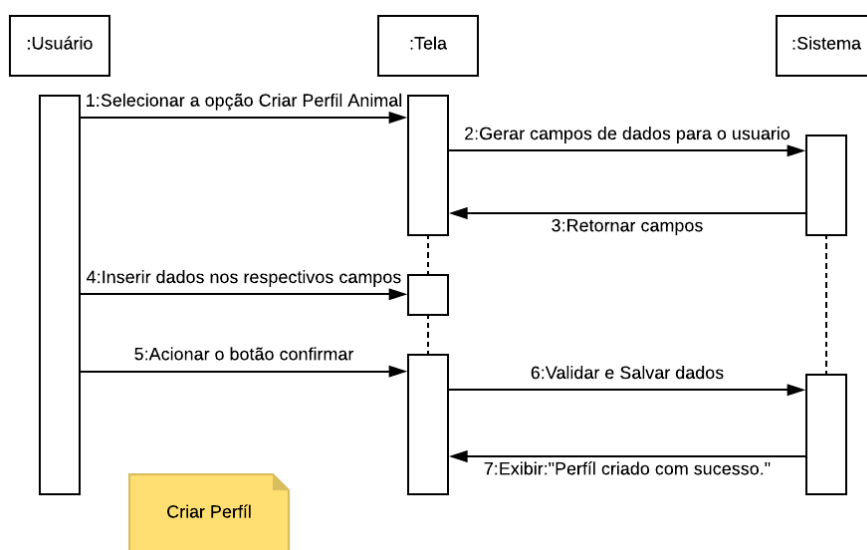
:Usuário

:Tela

:Sistema

1:Selecionar a opção Criar Perfil Animal

2:Gerar campos de dados para o usuario

3:Retornar campos

4:Inserir dados nos respectivos campos

5:Acionar o botão confirmar

6:Validar e Salvar dados

7:Exibir:"Perfíl criado com sucesso."

Criar Perfíl